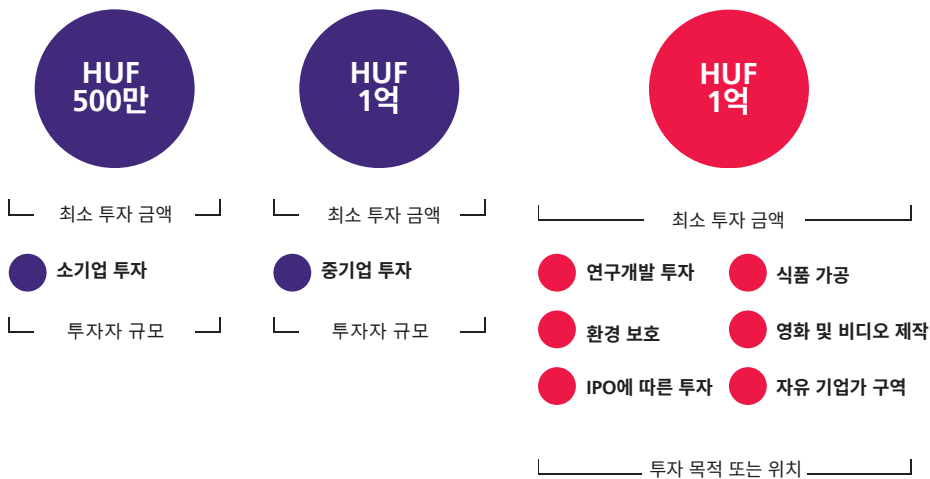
HUF
500만

최소 투자 금액

소기업 투자

투자자 규모

HUF
1억

최소 투자 금액

중기업 투자

투자자 규모

HUF
1억

최소 투자 금액

연구개발 투자

식품 가공

환경 보호

영화 및 비디오 제작

IPO에 따른 투자

자유 기업가 구역

투자 목적 또는 위치